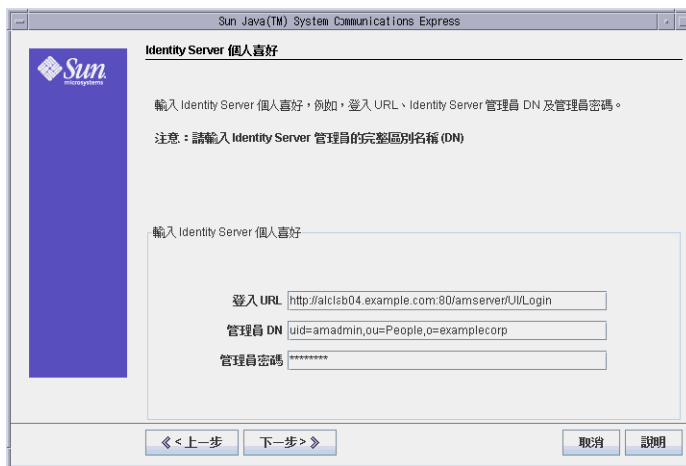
Sun Java(TM) System Communications Express

Sun microsystems

Identity Server 個人喜好

輸入 Identity Server 個人喜好，例如，登入 URL、Identity Server 管理員 DN 及管理員密碼。

注意：請輸入 Identity Server 管理員的完整區別名稱 (DN)

輸入 Identity Server 個人喜好

登入 URL http://alclsb04.example.com:80/amserver/UI/Login

管理員 DN uid=amadmin,ou=People,o=examplecorp

管理員密碼 ********

《 < 上一步

下一步 > 》

取消

說明